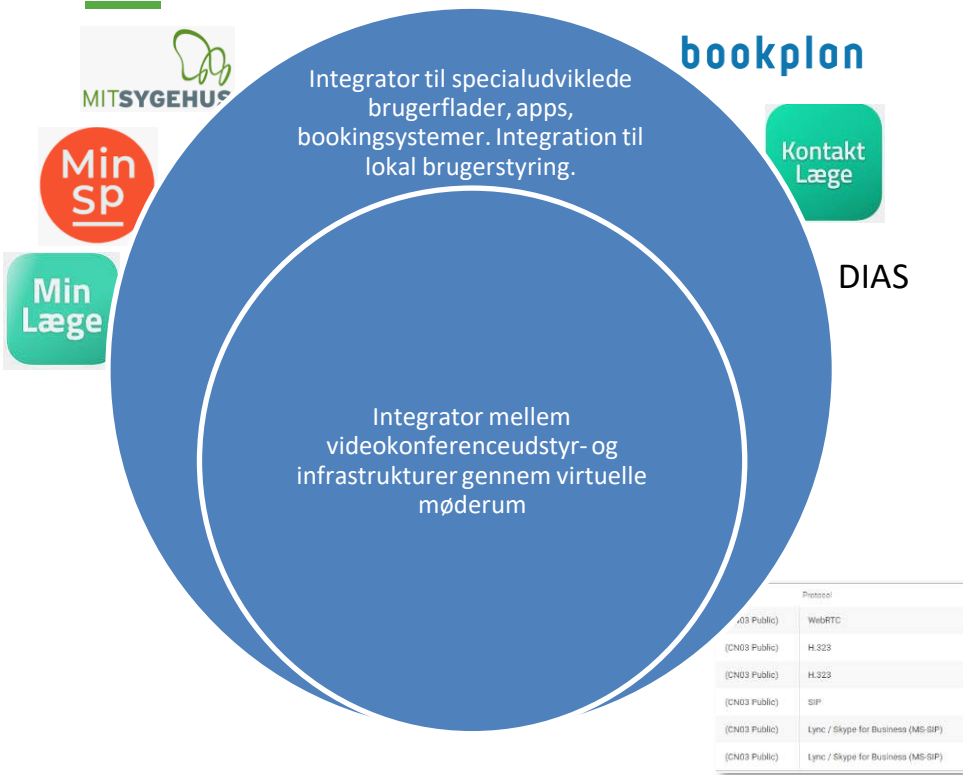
MITSYGEHUS

Min sp

Min Læge

Integrator til specialudviklede brugerflader, apps, bookingsystemer. Integration til lokal brugerstyring.

Integrator mellem videokonferenceudstyr- og infrastrukturer gennem virtuelle møderum

bookplan

Kontakt Læge

DIAS

| | Protocol |
|---|---|
| (CN03 Public) | WebRTC |
| (CN03 Public) | H.323 |
| (CN03 Public) | H.323 |
| (CN03 Public) | SIP |
| (CN03 Public) | Lync / Skype for Business (MS-SIP) |
| (CN03 Public) | Lync / Skype for Business (MS-SIP) |